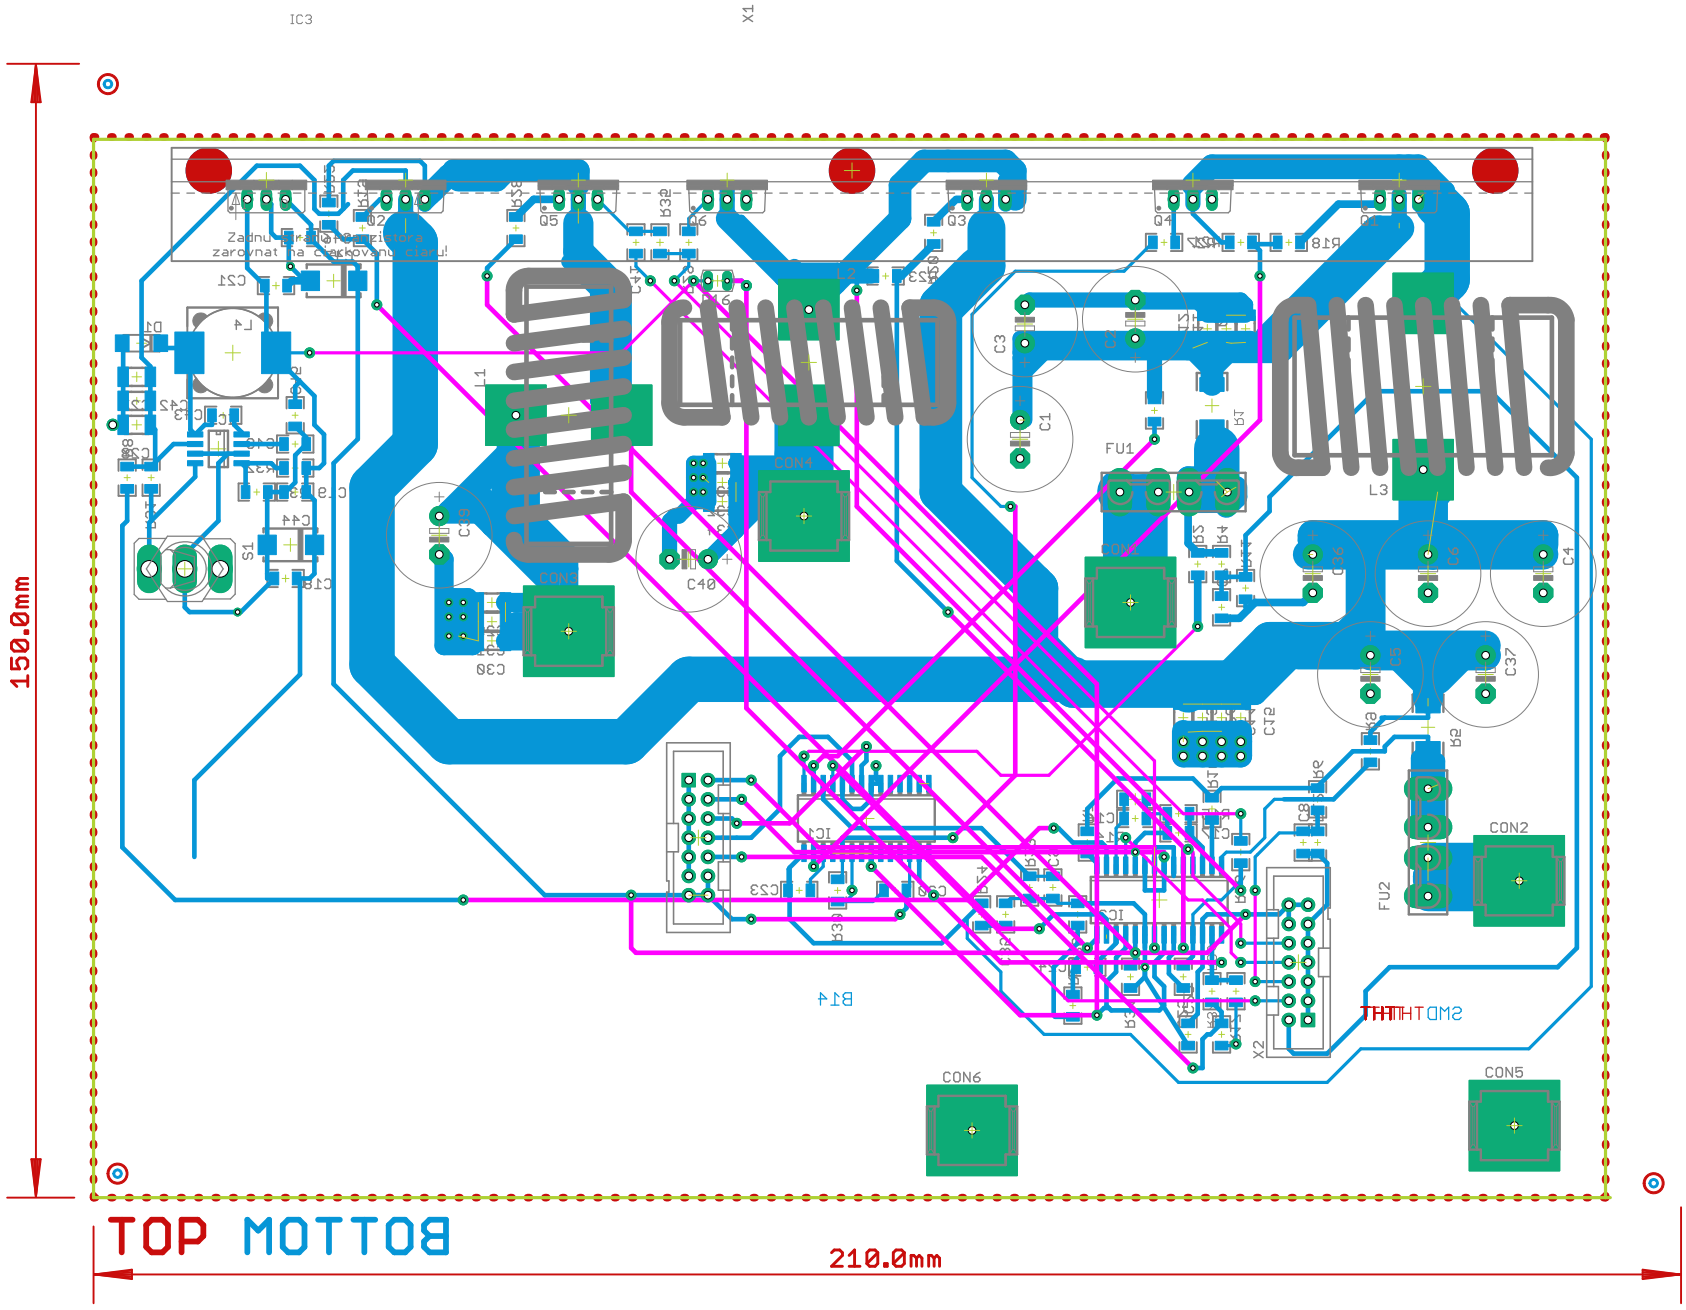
IC3
X1
150.0mm
Zadnu hranu tranzistora
zarovnat na čárkovanou čáru!
Q2
Q5
R32
Q6
Q3
Q4
R18
Q1
C21
D1
L4
L1
L2
L3
C3
C2
C1
FU1
C39
CON3
C30
C40
CON4
CON1
C36
C6
C4
C5
C37
C12
IC1
C23
R39
IC2
CON2
FU2
X2
R14
THT SMD
CON6
CON5
S1
C44
C18
TOP
BOTTOM
210.0mm